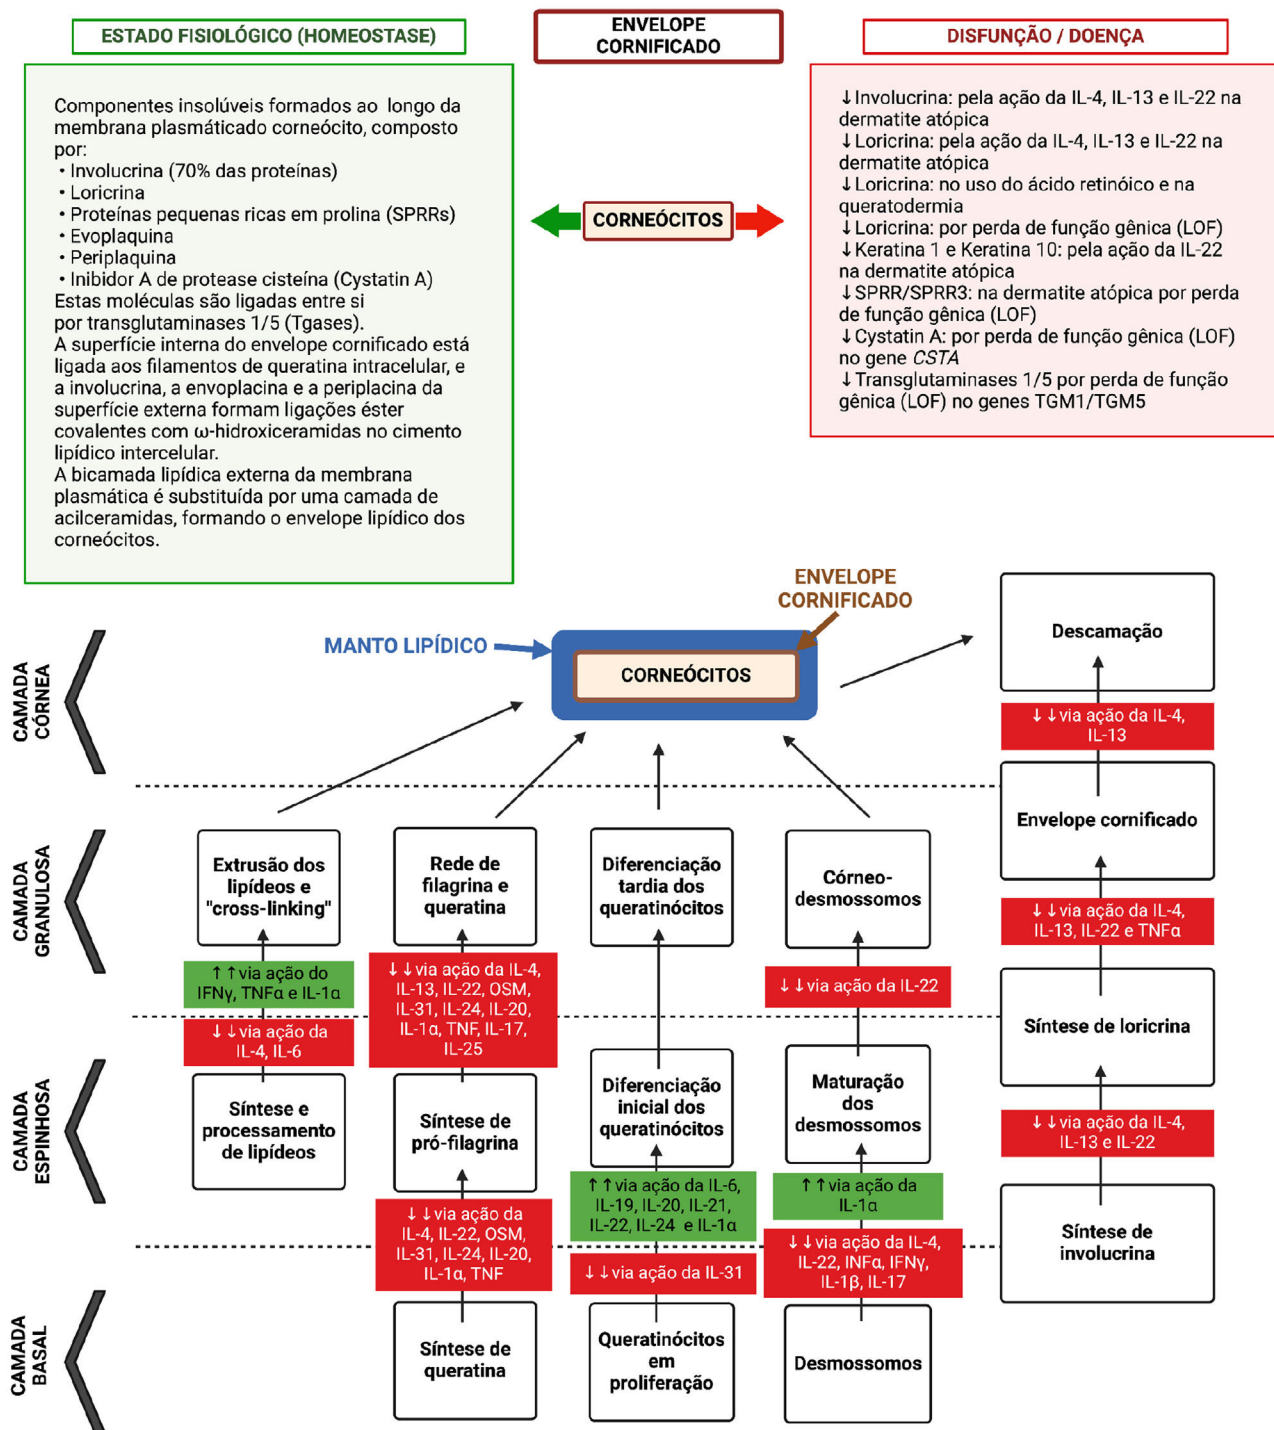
ESTADO FISIOLÓGICO (HOMEOSTASE)

ENVELOPE CORNIFICADO

DISFUNÇÃO / DOENÇA

Componentes insolúveis formados ao longo da membrana plasmáticado corneócito, composto por:
• Involucrina (70% das proteínas)
• Loricrina
• Proteínas pequenas ricas em prolina (SPRRs)
• Evoplaquina
• Periplaquina
• Inibidor A de protease cisteína (Cystatin A)
Estas moléculas são ligadas entre si por transglutaminases 1/5 (Tgases).
A superfície interna do envelope cornificado está ligada aos filamentos de queratina intracelular, e a involucrina, a envoplacina e a periplacina da superfície externa formam ligações éster covalentes com ω-hidroxiceramidas no cimento lipídico intercelular.
A bicamada lipídica externa da membrana plasmática é substituída por uma camada de acilceramidas, formando o envelope lipídico dos corneócitos.

CORNEÓCITOS

↓Involucrina: pela ação da IL-4, IL-13 e IL-22 na dermatite atópica
↓Loricrina: pela ação da IL-4, IL-13 e IL-22 na dermatite atópica
↓Loricrina: no uso do ácido retinóico e na queratodermia
↓Loricrina: por perda de função gênica (LOF)
↓Keratina 1 e Keratina 10: pela ação da IL-22 na dermatite atópica
↓SPRR/SPRR3: na dermatite atópica por perda de função gênica (LOF)
↓Cystatin A: por perda de função gênica (LOF) no gene *CSTA*
↓Transglutaminases 1/5 por perda de função gênica (LOF) no genes TGM1/TGM5

CAMADA CÓRNEA

MANTO LIPÍDICO

ENVELOPE CORNIFICADO

CORNEÓCITOS

Descamação

↓↓via ação da IL-4, IL-13

Envelope cornificado

↓↓via ação da IL-4, IL-13, IL-22 e TNFα

Síntese de loricrina

↓↓via ação da IL-4, IL-13 e IL-22

Síntese de involucrina

CAMADA GRANULOSA

Extrusão dos lipídeos e "cross-linking"

↑↑via ação do IFNγ, TNFα e IL-1α

↓↓via ação da IL-4, IL-6

Rede de filagrina e queratina

↓↓via ação da IL-4, IL-13, IL-22, OSM, IL-31, IL-24, IL-20, IL-1α, TNF, IL-17, IL-25

Diferenciação tardia dos queratinócitos

Córneo-desmossomos

↓↓via ação da IL-22

CAMADA ESPINHOSA

Síntese e processamento de lipídeos

Síntese de pró-filagrina

Diferenciação inicial dos queratinócitos

Maturação dos desmossomos

↓↓via ação da IL-4, IL-22, OSM, IL-31, IL-24, IL-20, IL-1α, TNF

↑↑via ação da IL-6, IL-19, IL-20, IL-21, IL-22, IL-24 e IL-1α

↓↓via ação da IL-31

↑↑via ação da IL-1α

↓↓via ação da IL-4, IL-22, INFα, IFNγ, IL-1β, IL-17

CAMADA BASAL

Síntese de queratina

Queratinócitos em proliferação

Desmossomos